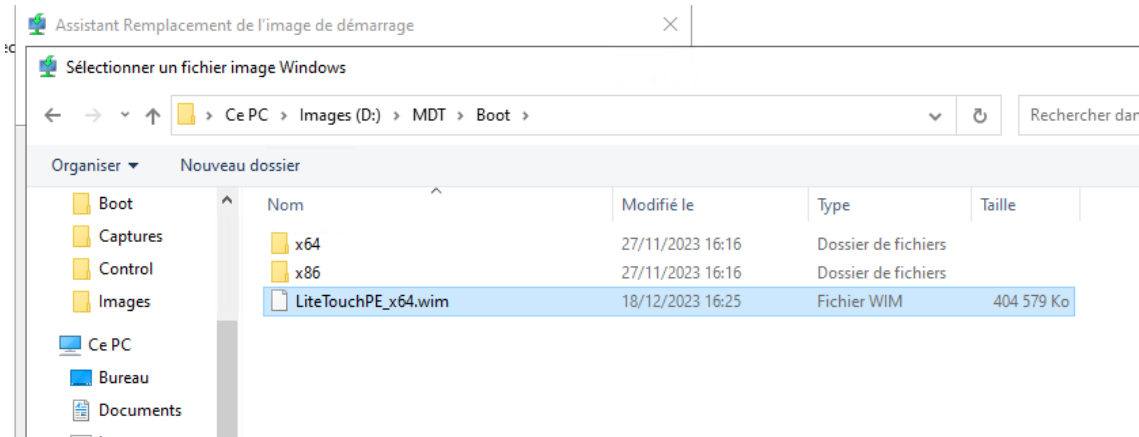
Assistant Remplacement de l'image de démarrage

Sélectionner un fichier image Windows

Ce PC > Images (D:) > MDT > Boot >

Rechercher dar

Organiser ▾   Nouveau dossier

Boot
Captures
Control
Images
Ce PC
Bureau
Documents

| Nom | Modifié le | Type | Taille |
|---|---|---|---|
| x64 | 27/11/2023 16:16 | Dossier de fichiers | |
| x86 | 27/11/2023 16:16 | Dossier de fichiers | |
| LiteTouchPE_x64.wim | 18/12/2023 16:25 | Fichier WIM | 404 579 Ko |